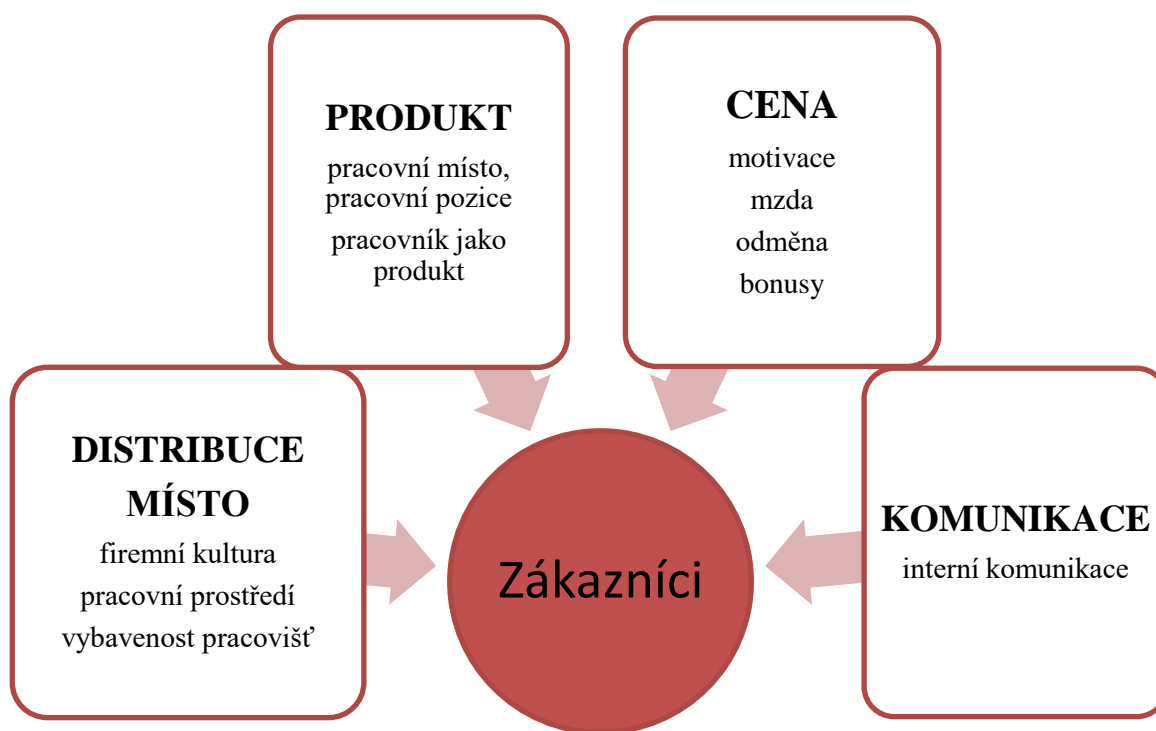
PRODUKT
pracovní místo, pracovní pozice
pracovník jako produkt

CENA
motivace
mzda
odměna
bonusy

DISTRIBUCE
MÍSTO
firemní kultura
pracovní prostředí
vybavenost pracovišť

Zákazníci

KOMUNIKACE
interní komunikace